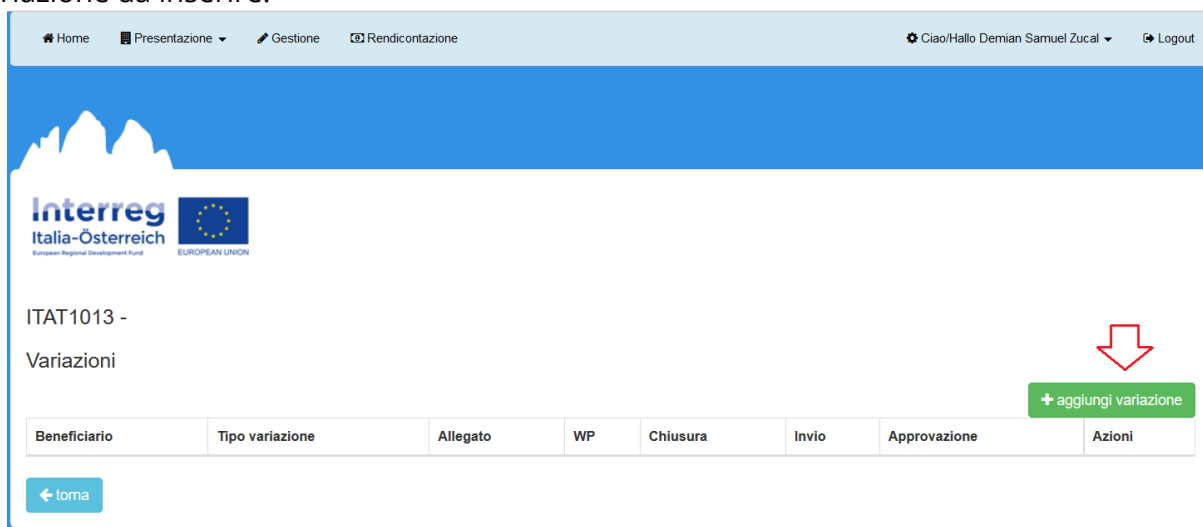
riazione da inserire.

Home Presentazione Gestione Rendicontazione Ciao/Hallo Demian Samuel Zucal Logout

Interreg
Italia-Österreich
European Regional Development Fund
EUROPEAN UNION

ITAT1013 -

Variazioni

+ aggiungi variazione

| Beneficiario | Tipo variazione | Allegato | WP | Chiusura | Invio | Approvazione | Azioni |
|---|---|---|---|---|---|---|---|

torna